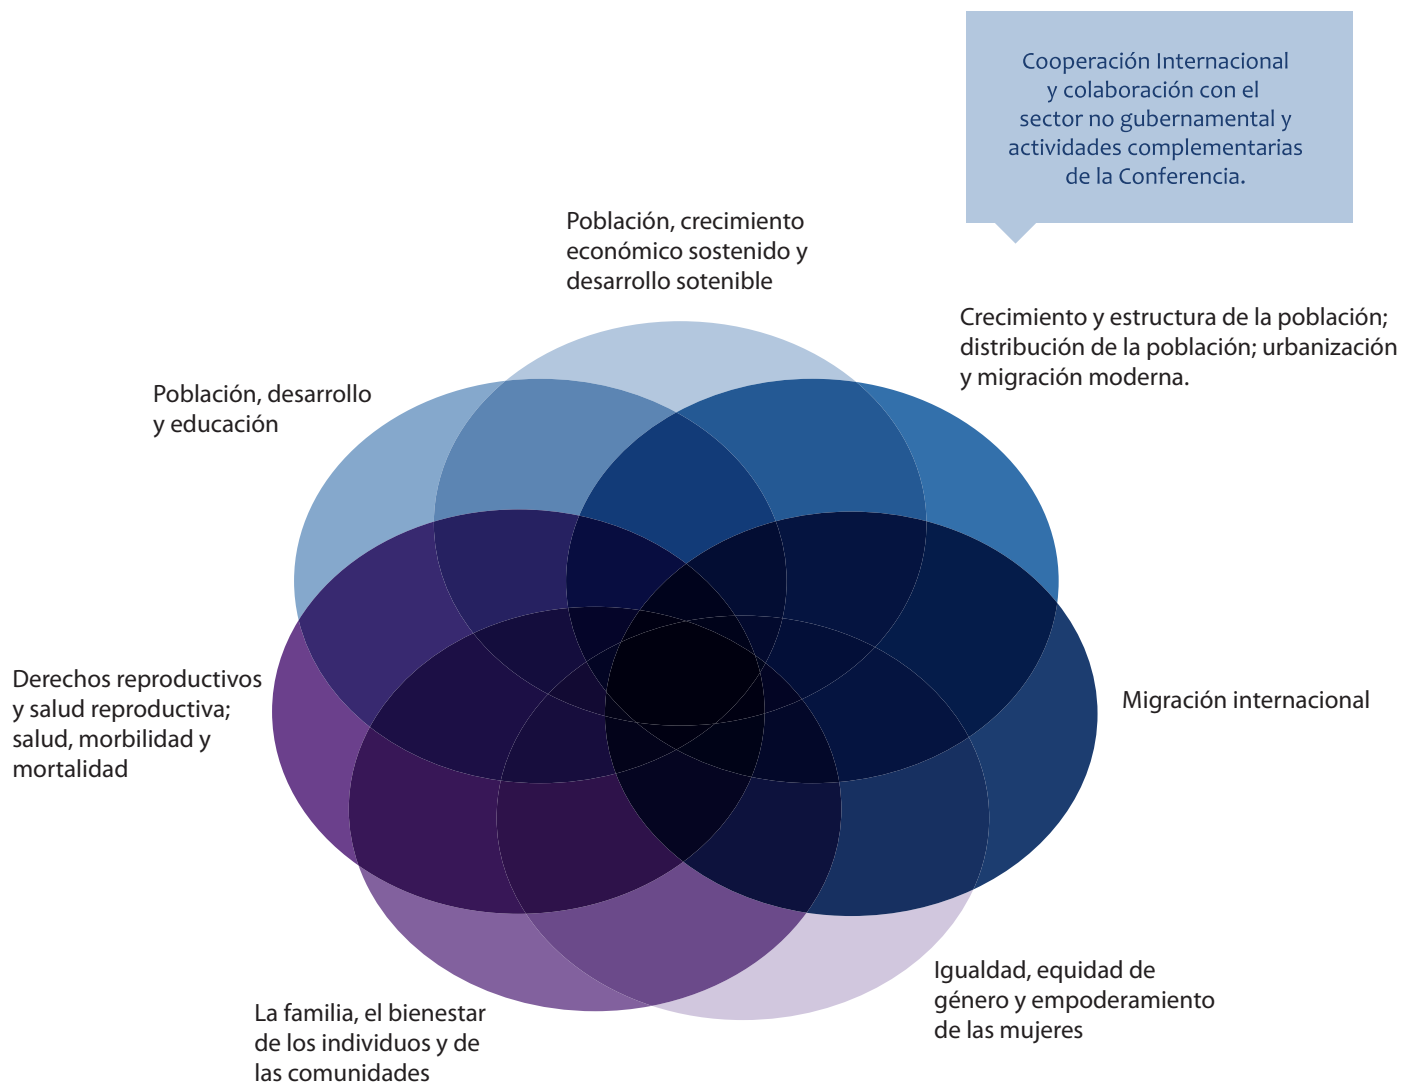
Cooperación Internacional y colaboración con el sector no gubernamental y actividades complementarias de la Conferencia.

Población, crecimiento económico sostenido y desarrollo sotenible

Crecimiento y estructura de la población; distribución de la población; urbanización y migración moderna.

Población, desarrollo y educación

Derechos reproductivos y salud reproductiva; salud, morbilidad y mortalidad

Migración internacional

Igualdad, equidad de género y empoderamiento de las mujeres

La familia, el bienestar de los individuos y de las comunidades